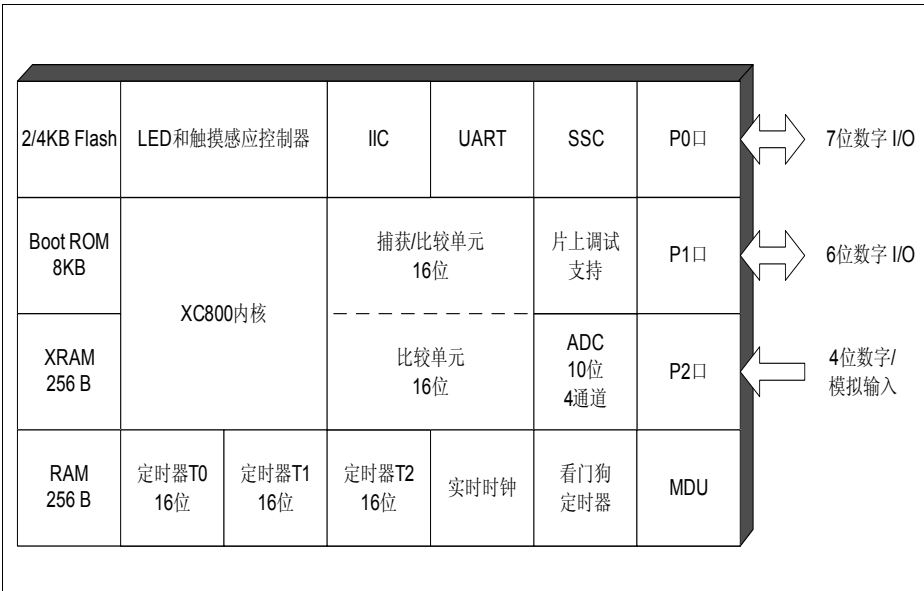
2/4KB Flash

LED和触摸感应控制器

IIC

UART

SSC

P0口

7位数字 I/O

Boot ROM 8KB

XC800内核

捕获/比较单元 16位

片上调试支持

P1口

6位数字 I/O

XRAM 256 B

比较单元 16位

ADC 10位 4通道

P2口

4位数字/模拟输入

RAM 256 B

定时器T0 16位

定时器T1 16位

定时器T2 16位

实时时钟

看门狗定时器

MDU